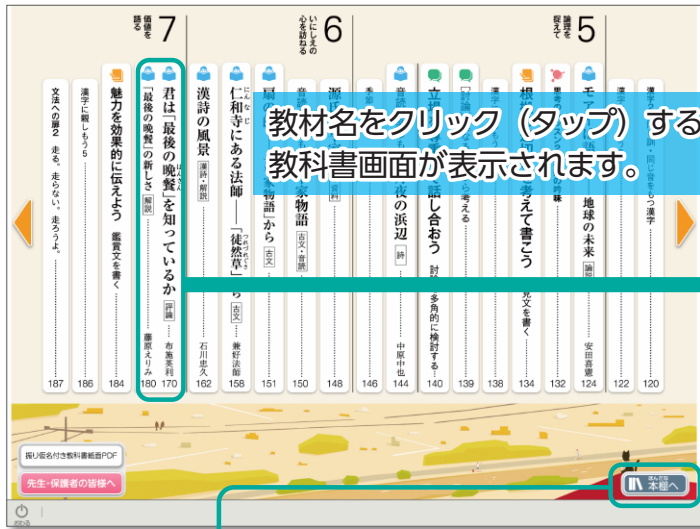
価値を語る 7

いにしえの心を訪ねる 6

論理を捉えて 5

教材名をクリック（タップ）すると
教科書画面が表示されます。

文法への扉2 走る。走らない。走ろうよ。 187

漢字に親しもう5 186

魅力を効果的に伝えよう 鑑賞文を書く 184

君は「最後の晩餐」を知っているか 評論 布施英利 170

「最後の晩餐」の新しさ 解説 藤原えりみ 180

漢詩の風景 漢詩・解説 石川忠久 162

仁和寺にある法師――「徒然草」から 古文 兼好法師 158

「枕草子」から 古文 151

家物語 古文・音読 150

148

146

夜の浜辺 詩 中原中也 144

し合おう 討 多角的に検討する 140

139

138

考えて書こう 見文を書く 134

132

モア 地球の未来 論説 安田喜憲 124

122

字・同じ音をもつ漢字 120

振り仮名付き教科書紙面PDF

先生・保護者の皆様へ

本棚へ